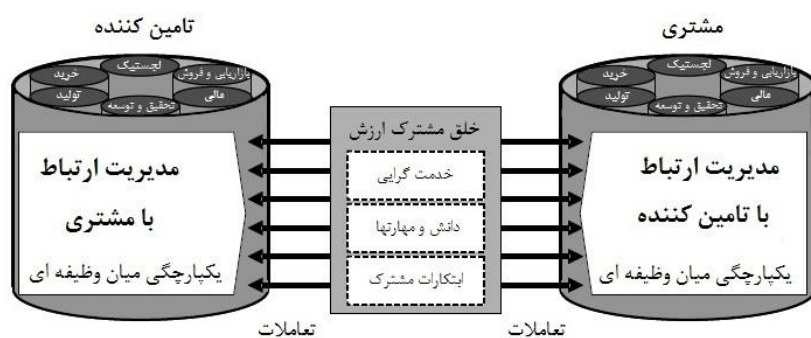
مشتری

تامین کننده

لجستیک
بازاریابی و فروش
خرید
مالی
تولید
تحقیق و توسعه

مدیریت ارتباط
با تامین کننده
یکپارچگی میان وظیفه ای

خلق مشترک ارزش
خدمت گرایی
دانش و مهارتها
ابتکارات مشترک

لجستیک
بازاریابی و فروش
خرید
مالی
تولید
تحقیق و توسعه

مدیریت ارتباط
با مشتری
یکپارچگی میان وظیفه ای

تعاملات

تعاملات